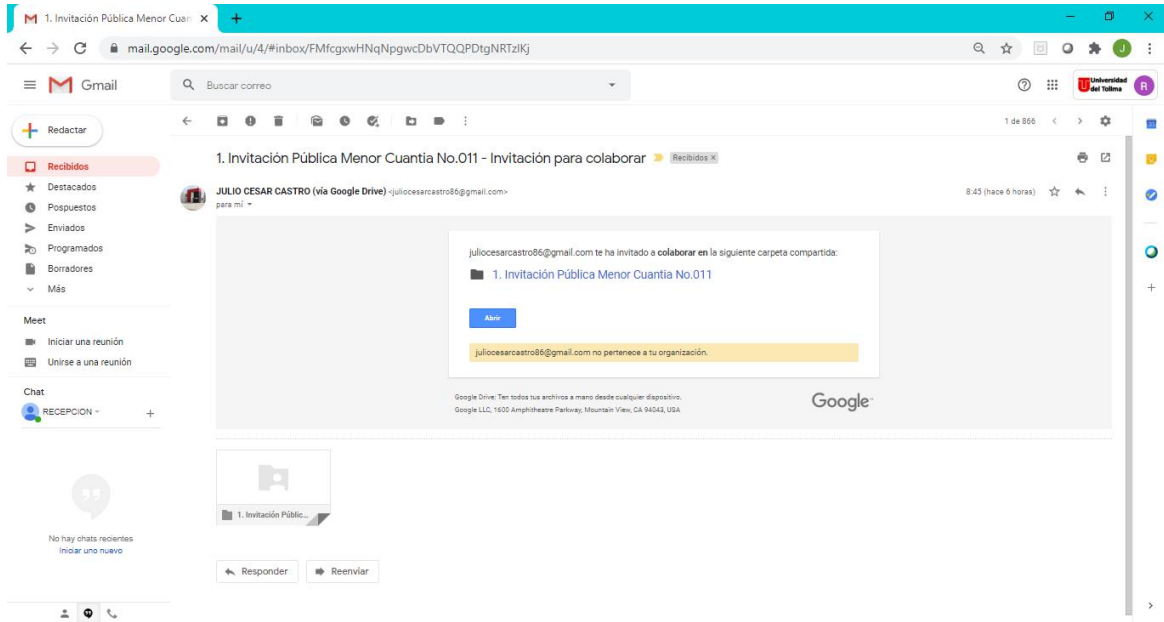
1. Invitación Pública Menor Cuan ×

mail.google.com/mail/u/4/#inbox/FMfcgxwHNqNpgwcDbVTQQPDtgNRTzlKj

Gmail

Buscar correo

Universidad del Tolima

R

Redactar

Recibidos
Destacados
Pospuestos
Enviados
Programados
Borradores
Más

Meet
Iniciar una reunión
Unirse a una reunión

Chat
RECEPCION

No hay chats recientes
Iniciar uno nuevo

1 de 866

1. Invitación Pública Menor Cuantia No.011 - Invitación para colaborar Recibidos ×

JULIO CESAR CASTRO (vía Google Drive) <juliocesarcastro86@gmail.com>
para mí

8:45 (hace 6 horas)

juliocesarcastro86@gmail.com te ha invitado a **colaborar en** la siguiente carpeta compartida:

1. Invitación Pública Menor Cuantia No.011

Abrir

juliocesarcastro86@gmail.com no pertenece a tu organización.

Google Drive: Ten todos tus archivos a mano desde cualquier dispositivo.
Google LLC, 1600 Amphitheatre Parkway, Mountain View, CA 94043, USA

Google

1. Invitación Públic...

Responder

Reenviar